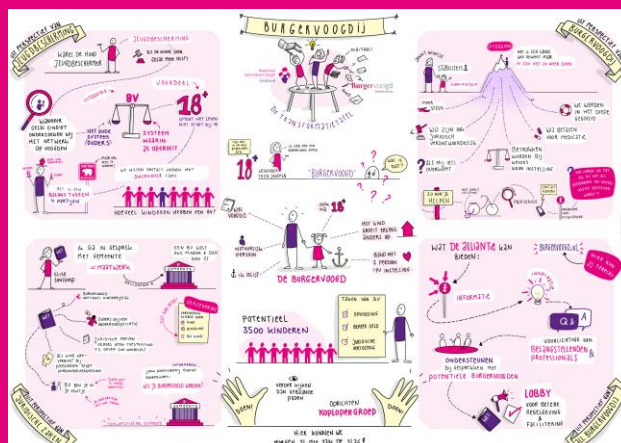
UIT PERSPECTIEF VAN JEUGDBESCHERMING

BURGERVOOGDIJ

UIT PERSPECTIEF VAN BURGERVOOGDIJ

KARIN DE HOOP JEUGDBESCHERMER

JEUGDBESCHERMING

VOORDEEL

BV

$18^+$

SYSTEEM WAARIN JE OPGROEIT

HOEVEEL KINDEREN HEBBEN HET BV?

DE TRANSFORMATIETAFEL

Burgervoogd

$18^+$

"BURGERVOOGD"

WAT IS NODIG?

STABILITEIT

STOELEN

WIJ WORDEN IN HET GAPPIE GESTOORD

WIJ BETUIGEN VOOR PROBLEMEN

WIJ ZIJN AL JURIDISCH VERANTWOORDELIJK

20 MINUTEN HELPEN

$18^+$

DE BURGERVOOGD

ONDERZOEK VOOR PIJ INSTELLING

WAT DE ALLIANTIE KAN BIEDEN:

BURGERVOOGDIJ.NL

INFORMATIE

Q&A

POTENTIEEL 3500 KINDEREN

TAKEN VAN BV

OPVOEDING

BEWAAR SPULLEN

JURIDISCHE VERTEGENWOORDIGING

ONDERSTEUNEN BIJ GESPREKKEN MET POTENTIËLE BURGERVOOGDEN

LOBBY VOOR BETERE REGELGEVING & FACILITERING

OPRICHTEN KOPLOPERGROEP

HOE KUNNEN WE MORGEN AL MEE AAN DE SLAG?

NETWERK

UIT PERSPECTIEF VAN JEUGDBESCHERMING

UIT PERSPECTIEF VAN BURGERVOOGDIJ